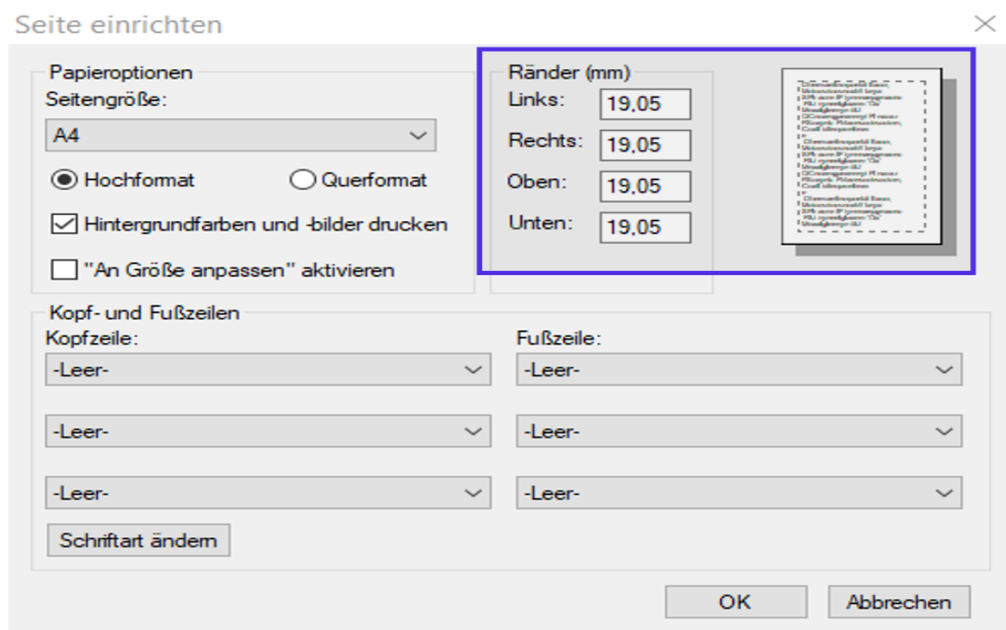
Seite einrichten

Papieroptionen
Seitengröße:
A4
Hochformat
Querformat
Hintergrundfarben und -bilder drucken
"An Größe anpassen" aktivieren

Ränder (mm)
Links: 19,05
Rechts: 19,05
Oben: 19,05
Unten: 19,05

Kopf- und Fußzeilen
Kopfzeile:
-Leer-
-Leer-
-Leer-
Fußzeile:
-Leer-
-Leer-
-Leer-
Schriftart ändern

OK
Abbrechen